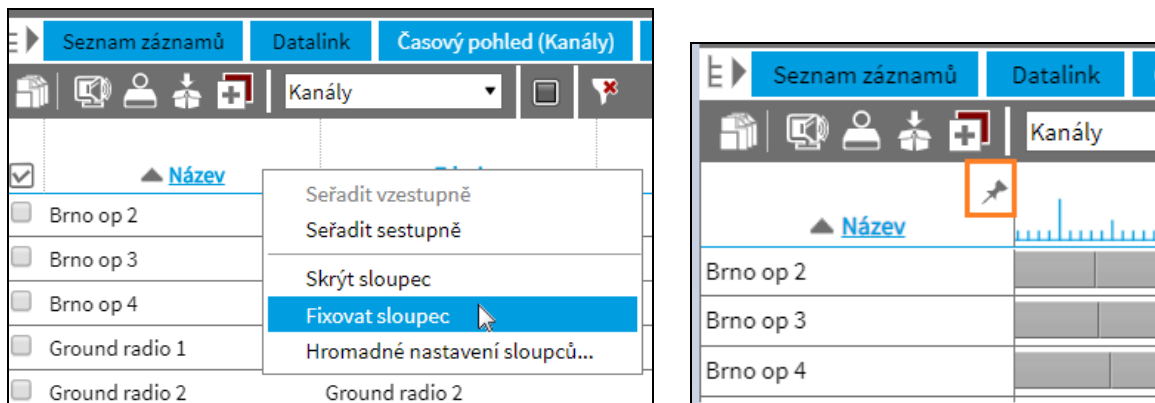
Seznam záznamů
Datalink
Časový pohled (Kanály)

Kanály

Název

Seřadit vzestupně
Seřadit sestupně
Skrýt sloupec
Fixovat sloupec
Hromadné nastavení sloupců...

Brno op 2
Brno op 3
Brno op 4
Ground radio 1
Ground radio 2
Ground radio 2

Seznam záznamů
Datalink

Kanály

Název

Brno op 2
Brno op 3
Brno op 4